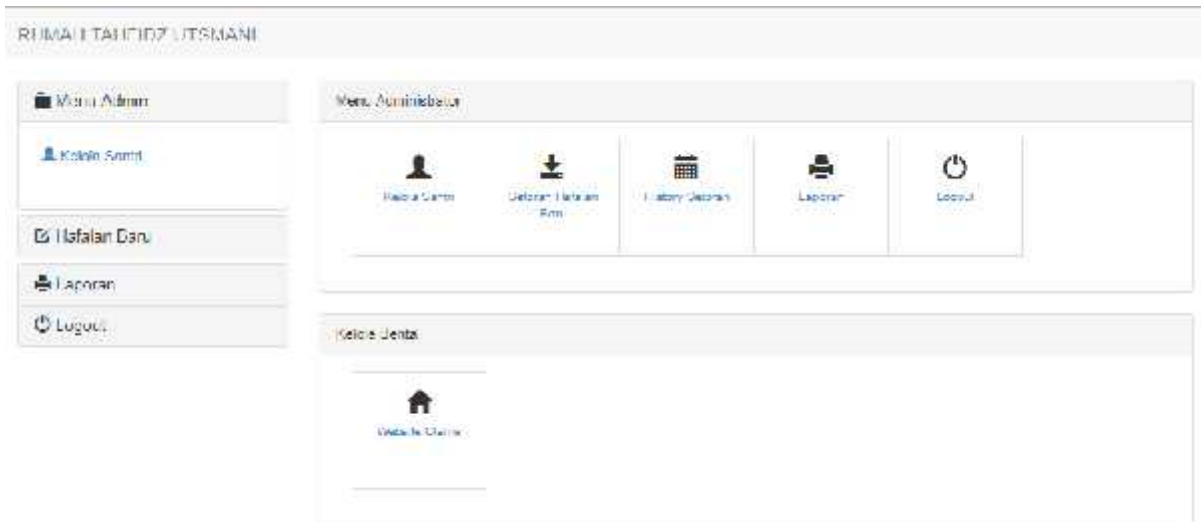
RUMAH TAHFIDZ UTSMANI

Menu Admin

Kelola Santri

Hafalan Baru

Laporan

Logout

Menu Administrator

Kelola Santri

Setoran Hafalan Baru

History Setoran

Laporan

Logout

Kelola Berita

Website Utama